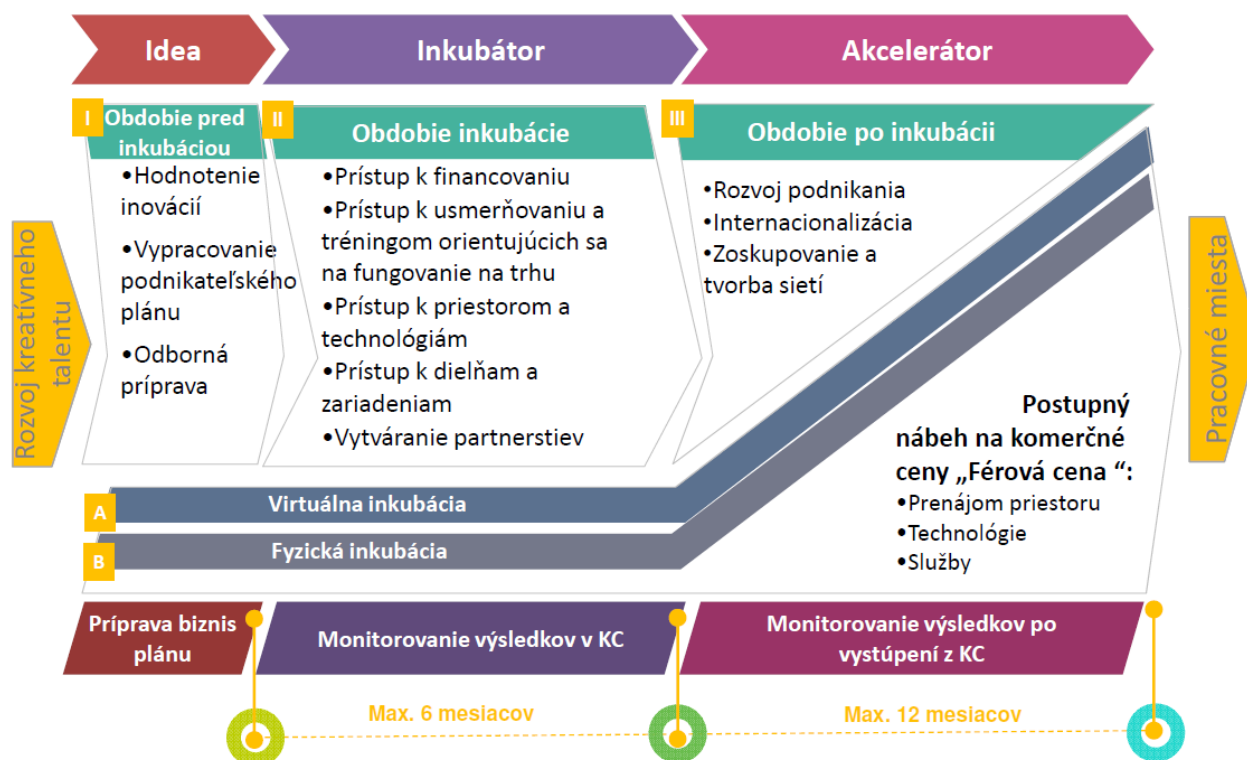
Idea

Inkubátor

Akcelerátor

Rozvoj kreatívneho talentu

I Obdobie pred inkubáciou

•Hodnotenie inovácií

•Vypracovanie podnikateľského plánu

•Odborná príprava

II Obdobie inkubácie

•Prístup k financovaniu

•Prístup k usmerňovaniu a tréningom orientujúcich sa na fungovanie na trhu

•Prístup k priestorom a technológiám

•Prístup k dielňam a zariadeniam

•Vytváranie partnerstiev

III Obdobie po inkubácii

•Rozvoj podnikania

•Internacionalizácia

•Zoskupovanie a tvorba sietí

Pracovné miesta

Postupný nábeh na komerčné ceny „Férová cena “:

•Prenájom priestoru

•Technológie

•Služby

A Virtuálna inkubácia

B Fyzická inkubácia

Príprava biznis plánu

Monitorovanie výsledkov v KC

Monitorovanie výsledkov po vystúpení z KC

Max. 6 mesiacov

Max. 12 mesiacov